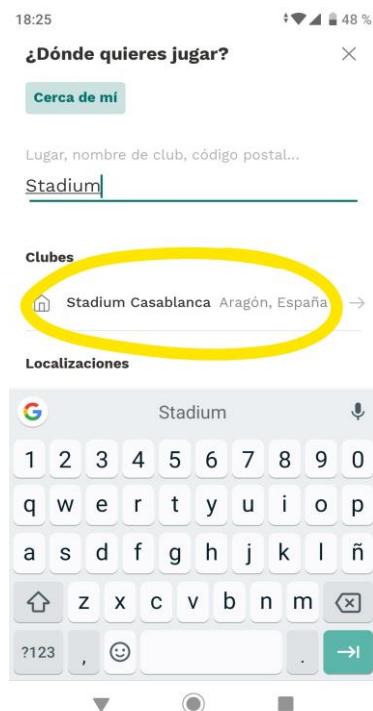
18:25

48 %

¿Dónde quieres jugar?

×

Cerca de mí

Lugar, nombre de club, código postal...

Stadium

Clubes

Stadium Casablanca Aragón, España

Localizaciones

Stadium

1 2 3 4 5 6 7 8 9 0

q w e r t y u i o p

a s d f g h j k l ñ

z x c v b n m

?123 , .